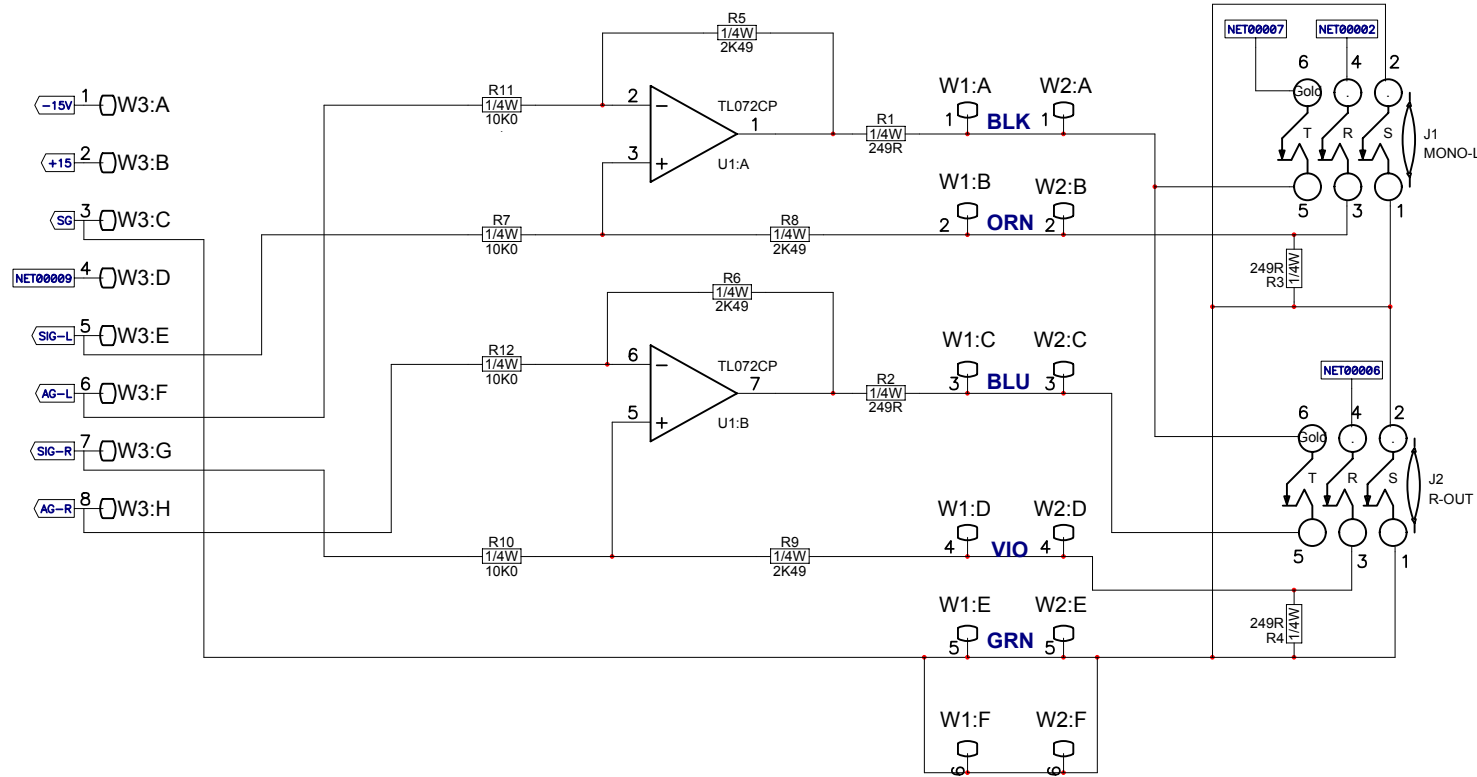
-15V 1 W3:A
+15 2 W3:B
SG 3 W3:C
NET00009 4 W3:D
SIG-L 5 W3:E
AG-L 6 W3:F
SIG-R 7 W3:G
AG-R 8 W3:H

R5
1/4W
2K49

R11
1/4W
10K0

2
3
1
TL072CP
U1:A

R1
1/4W
249R

W1:A W2:A
1 BLK 1

W1:B W2:B
2 ORN 2

R7
1/4W
10K0

R8
1/4W
2K49

R6
1/4W
2K49

R12
1/4W
10K0

6
5
7
TL072CP
U1:B

R2
1/4W
249R

W1:C W2:C
3 BLU 3

W1:D W2:D
4 VIO 4

R10
1/4W
10K0

R9
1/4W
2K49

W1:E W2:E
5 GRN 5

W1:F W2:F
6 6

NET00007 NET00002
6 4 2
Gold
T R S
5 3 1
J1
MONO-L

249R
R3
1/4W

NET00006
6 4 2
Gold
T R S
5 3 1
J2
R-OUT

249R
R4
1/4W